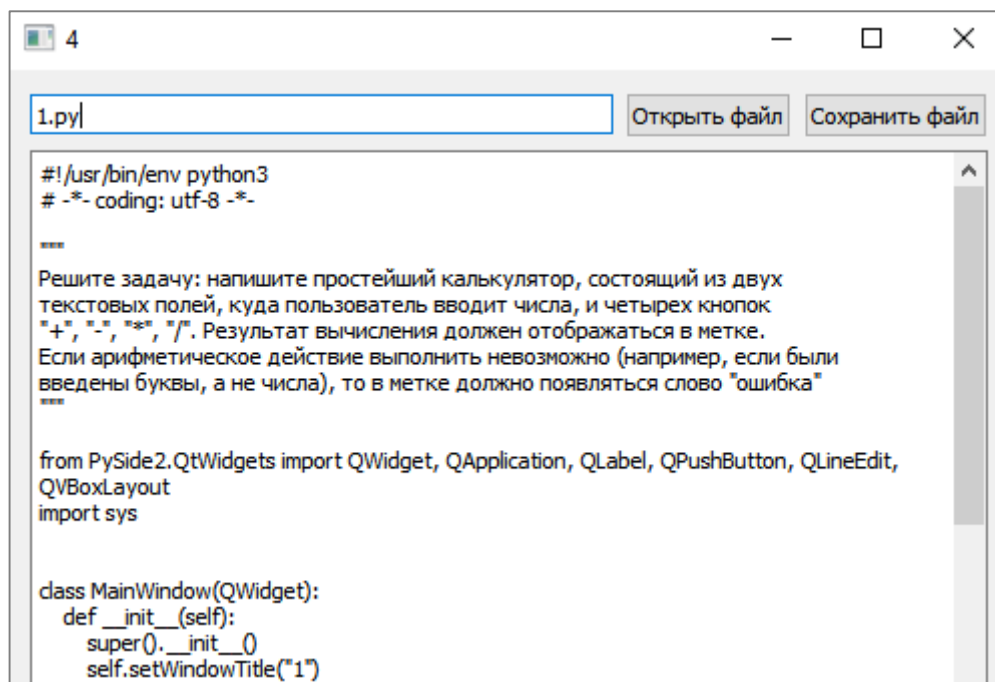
4

1.py

Открыть файл

Сохранить файл

#!/usr/bin/env python3
# -*- coding: utf-8 -*-

"""
Решите задачу: напишите простейший калькулятор, состоящий из двух текстовых полей, куда пользователь вводит числа, и четырех кнопок "+", "-", "*", "/". Результат вычисления должен отображаться в метке. Если арифметическое действие выполнить невозможно (например, если были введены буквы, а не числа), то в метке должно появляться слово "ошибка"
"""

from PySide2.QtWidgets import QWidget, QApplication, QLabel, QPushButton, QLineEdit, QVBoxLayout
import sys

class MainWindow(QWidget):
    def __init__(self):
        super().__init__()
        self.setWindowTitle("1")